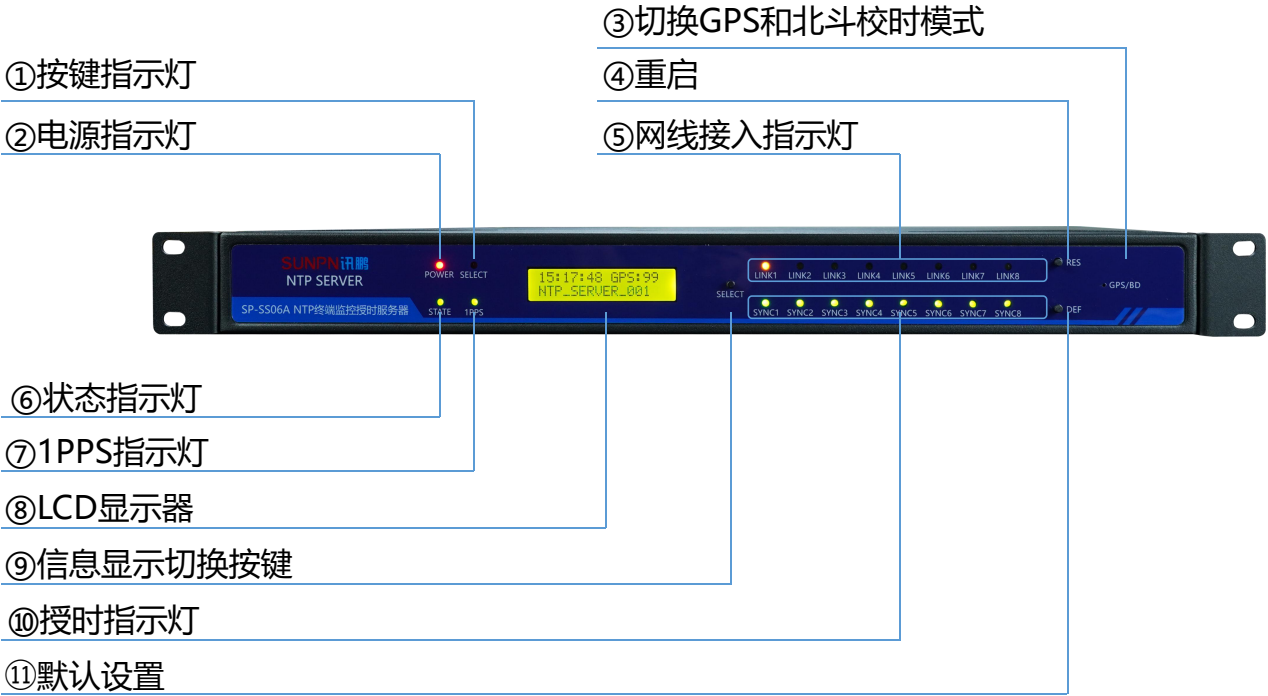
③切换GPS和北斗校时模式

①按键指示灯

④重启

②电源指示灯

⑤网线接入指示灯

SUNPN讯鹏
NTP SERVER
SP-SS06A NTP终端监控授时服务器

POWER SELECT
STATE 1PPS

15:17:48 GPS:99
NTP_SERVER_001

SELECT

LINK1 LINK2 LINK3 LINK4 LINK5 LINK6 LINK7 LINK8
SYNC1 SYNC2 SYNC3 SYNC4 SYNC5 SYNC6 SYNC7 SYNC8

RES
GPS/BD
DEF

⑥状态指示灯

⑦1PPS指示灯

⑧LCD显示器

⑨信息显示切换按键

⑩授时指示灯

⑪默认设置